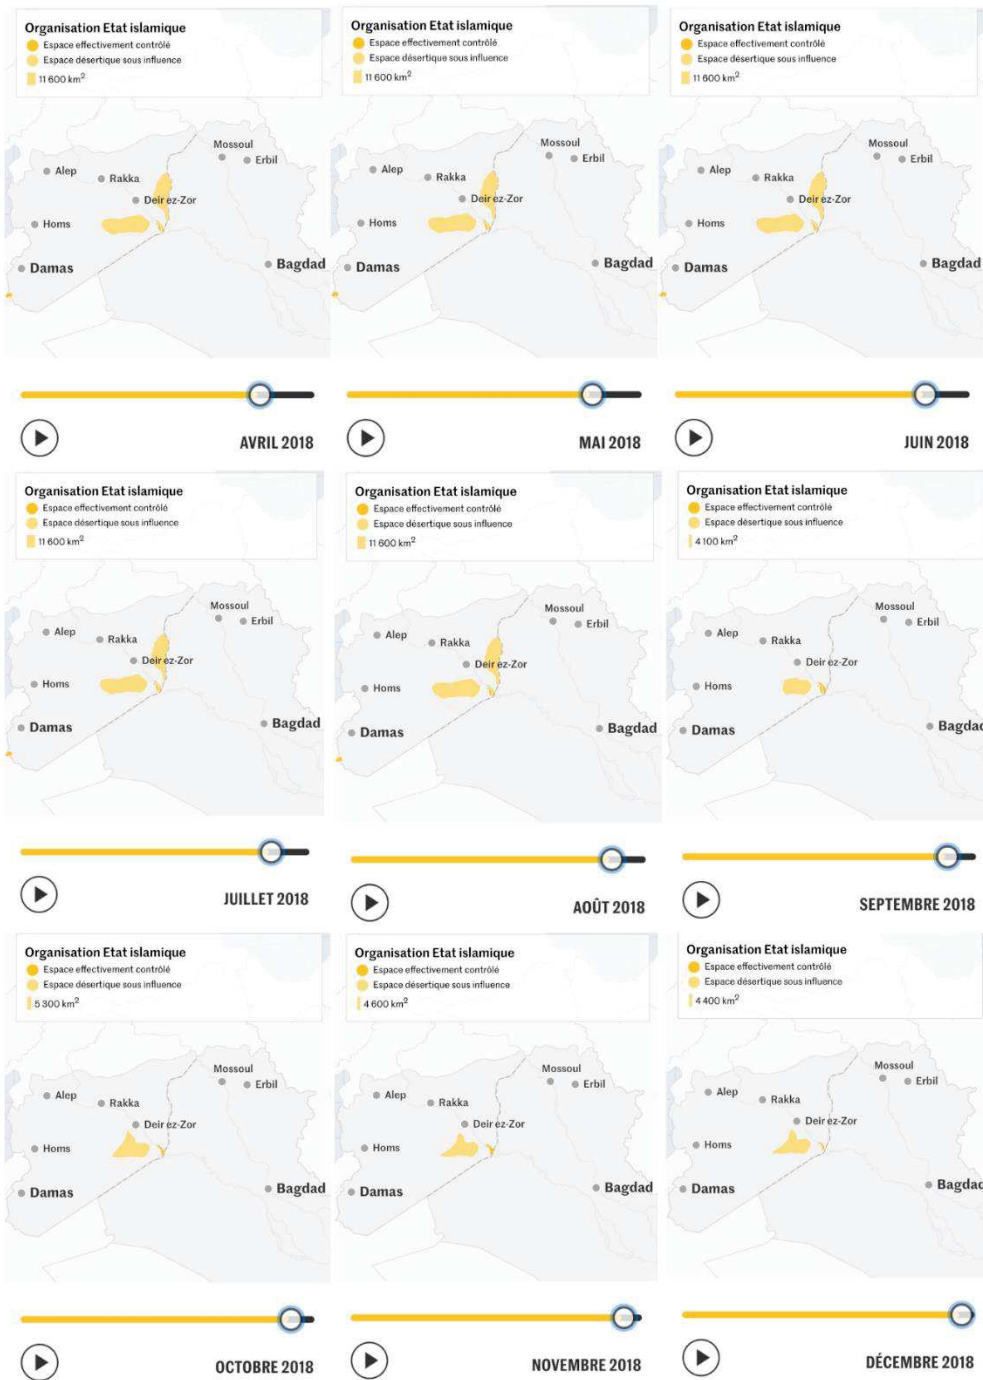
Organisation Etat islamique
Espace effectivement contrôlé
Espace désertique sous influence
11 600 km$^2$

Mossoul
Erbil
Alep
Rakka
Deir ez-Zor
Homs
Damas
Bagdad

AVRIL 2018

Organisation Etat islamique
Espace effectivement contrôlé
Espace désertique sous influence
11 600 km$^2$

Mossoul
Erbil
Alep
Rakka
Deir ez-Zor
Homs
Damas
Bagdad

MAI 2018

Organisation Etat islamique
Espace effectivement contrôlé
Espace désertique sous influence
11 600 km$^2$

Mossoul
Erbil
Alep
Rakka
Deir ez-Zor
Homs
Damas
Bagdad

JUIN 2018

Organisation Etat islamique
Espace effectivement contrôlé
Espace désertique sous influence
11 600 km$^2$

Mossoul
Erbil
Alep
Rakka
Deir ez-Zor
Homs
Damas
Bagdad

JUILLET 2018

Organisation Etat islamique
Espace effectivement contrôlé
Espace désertique sous influence
11 600 km$^2$

Mossoul
Erbil
Alep
Rakka
Deir ez-Zor
Homs
Damas
Bagdad

AOÛT 2018

Organisation Etat islamique
Espace effectivement contrôlé
Espace désertique sous influence
4 100 km$^2$

Mossoul
Erbil
Alep
Rakka
Deir ez-Zor
Homs
Damas
Bagdad

SEPTEMBRE 2018

Organisation Etat islamique
Espace effectivement contrôlé
Espace désertique sous influence
5 300 km$^2$

Mossoul
Erbil
Alep
Rakka
Deir ez-Zor
Homs
Damas
Bagdad

OCTOBRE 2018

Organisation Etat islamique
Espace effectivement contrôlé
Espace désertique sous influence
4 600 km$^2$

Mossoul
Erbil
Alep
Rakka
Deir ez-Zor
Homs
Damas
Bagdad

NOVEMBRE 2018

Organisation Etat islamique
Espace effectivement contrôlé
Espace désertique sous influence
4 400 km$^2$

Mossoul
Erbil
Alep
Rakka
Deir ez-Zor
Homs
Damas
Bagdad

DÉCEMBRE 2018